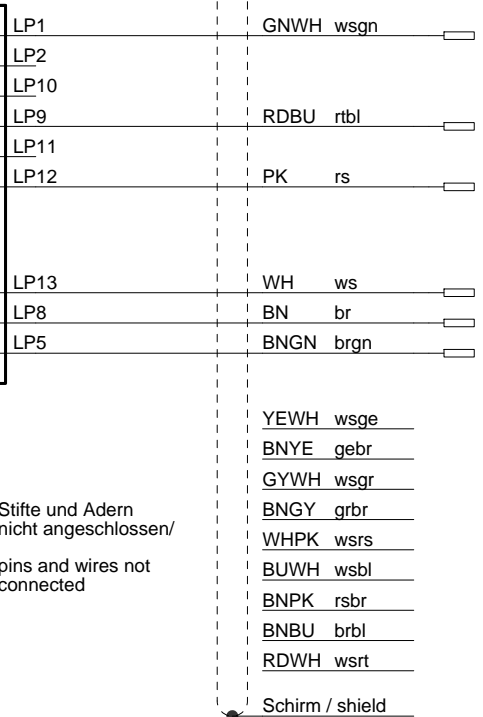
LP1
LP2
LP10
LP9
LP11
LP12
LP13
LP8
LP5

GNWH wsgn
RDBU rtbl
PK rs
WH ws
BN br
BNGN brgn

Stifte und Adern nicht angeschlossen/

pins and wires not connected

YEWH wsge
BNYE gebr
GYWH wsgr
BNGY grbr
WHPK wsrs
BUWH wsbl
BNPK rsbr
BNBU brbl
RDWH wsrt
Schirm / shield